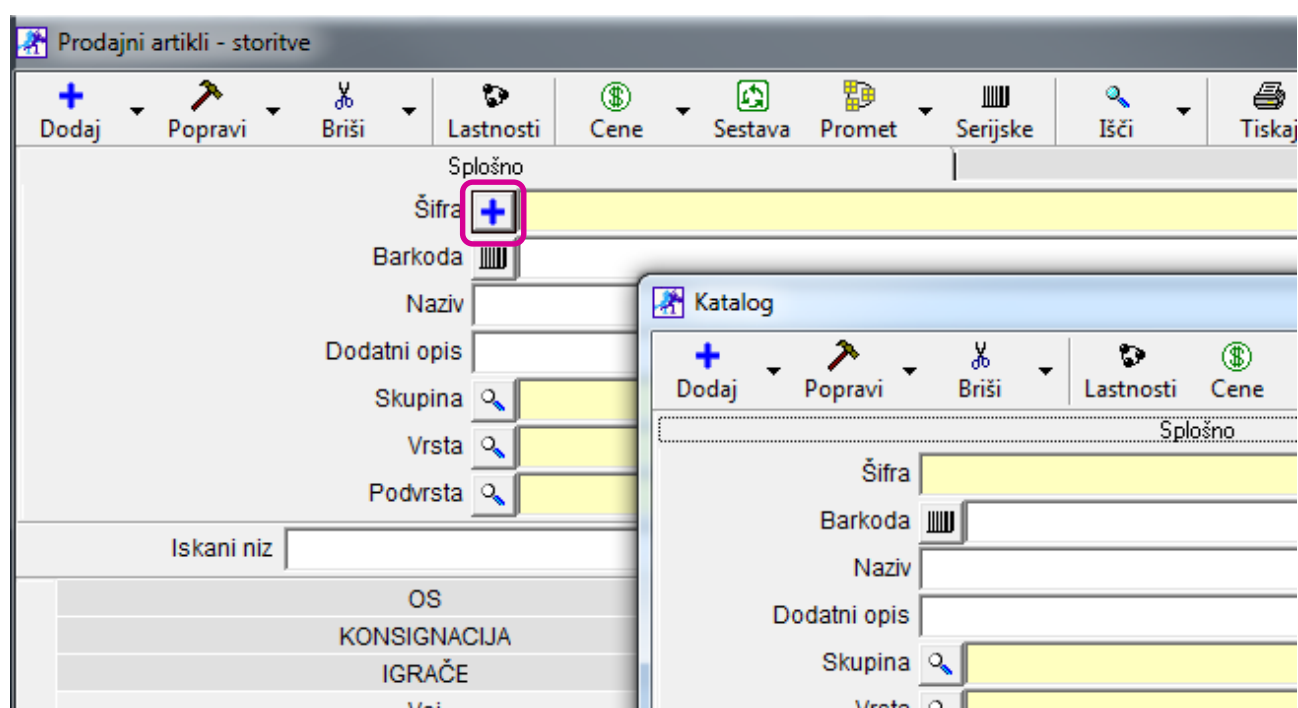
Prodajni artikli - storitve

Dodaj Popravi Briši Lastnosti Cene Sestava Promet Serijske Išči Tiskaj

Splošno

Šifra
Barkoda
Naziv
Dodatni opis
Skupina
Vrsta
Podvrsta

Iskani niz

OS
KONSIGNACIJA
IGRAČE
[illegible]

Katalog

Dodaj Popravi Briši Lastnosti Cene

Splošno

Šifra
Barkoda
Naziv
Dodatni opis
Skupina
Vrsta